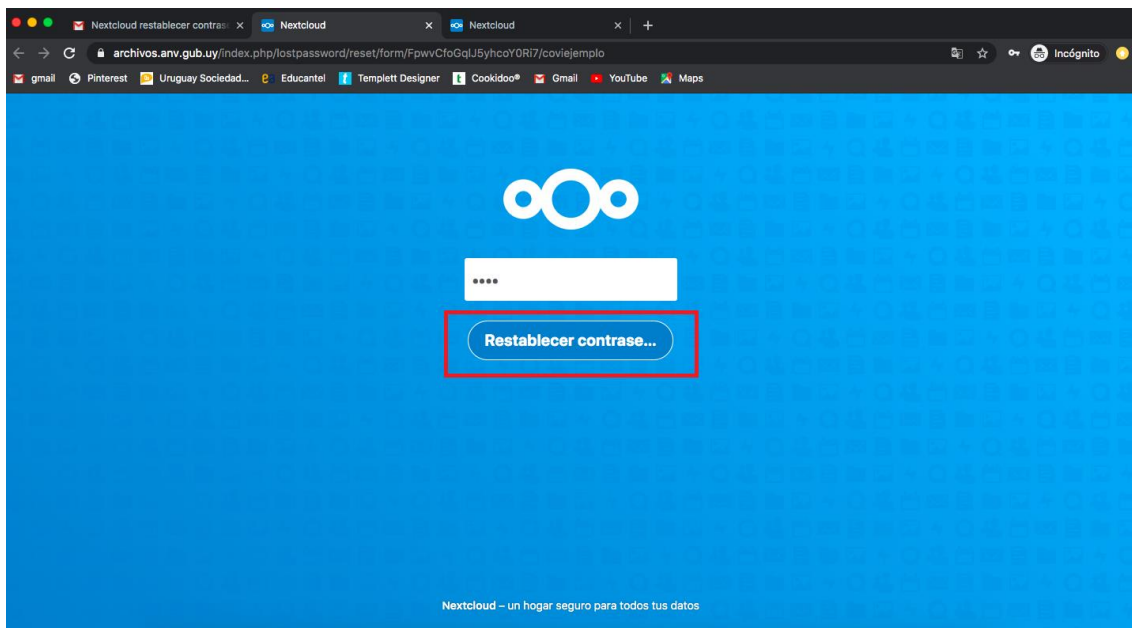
Nextcloud restablecer contras × Nextcloud × Nextcloud × +

archivos.anv.gub.uy/index.php/lostpassword/reset/form/FpwvCfoGqlJ5yhcoY0Ri7/coviejemplo

Incógnito

gmail Pinterest Uruguay Sociedad... Educantel Templett Designer Cookidoo® Gmail YouTube Maps

••••

Restablecer contrase...

Nextcloud – un hogar seguro para todos tus datos